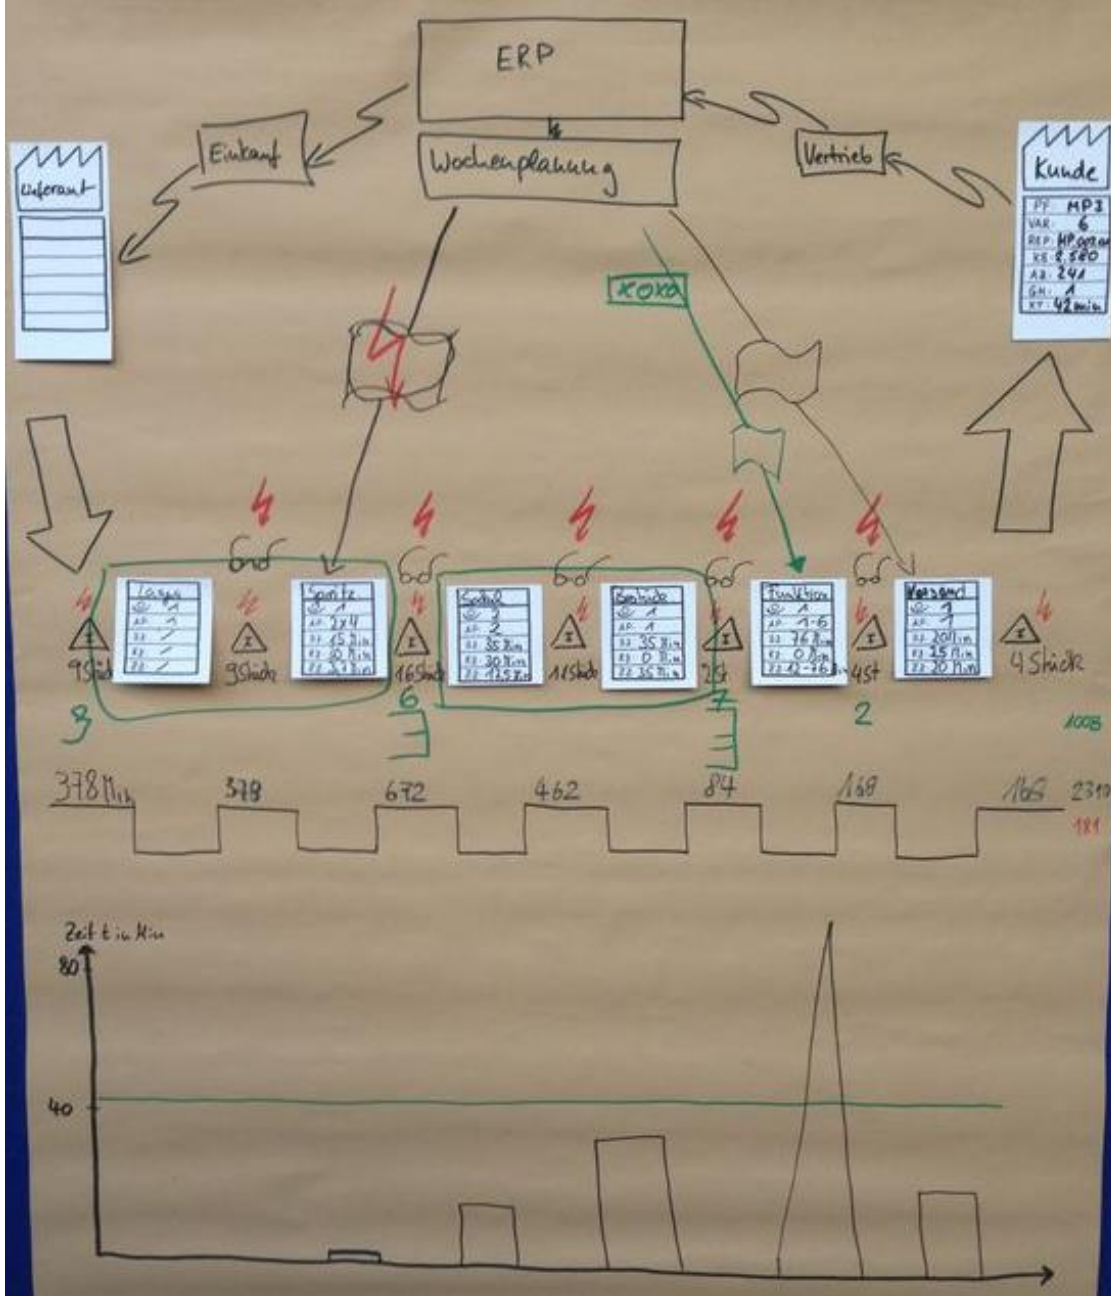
ERP

Wochenplanung

Einkauf

Vertrieb

Lieferant

Kunde
PF: MP3
VAR: 6
REP: HP gen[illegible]
KS: 8.580
AZ: 241
GM: 1
KT: 42 min

KOKA

Lager
1
AP: 1
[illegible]

Spritz
1
AP: 2x4
ZZ: 15 Min
RZ: 0 Min
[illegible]: 3,5 Min

Schleif
2
AP: 2
ZZ: 35 Min
RZ: 30 Min
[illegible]: 12,5 Min

Gehäuse
1
AP: 1
ZZ: 35 Min
RZ: 0 Min
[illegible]: 35 Min

Funktion
1
AP: 1-6
ZZ: 76 Min
RZ: 0 Min
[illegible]: 12-76 Min

Versand
1
AP: 1
ZZ: 20 Min
RZ: 15 Min
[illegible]: 20 Min

I 9 Stück
I 9 Stück
I 16 Stück
I 11 Stück
I 2 St
I 4 St
I 4 Stück

3
6
7
2
1008

378 Min
378
672
462
84
168
168
2310
181

Zeit in Min
80
40